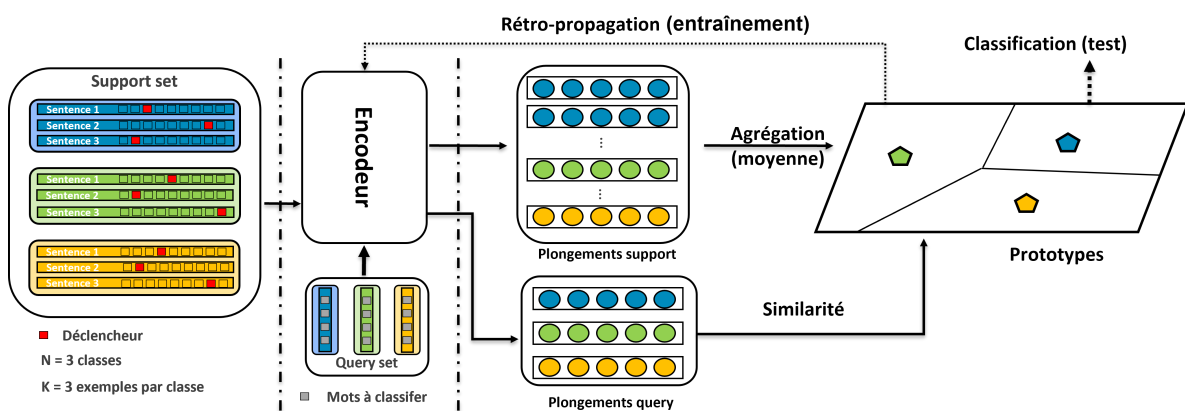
Rétro-propagation (entraînement)

Classification (test)

Support set

Sentence 1
Sentence 2
Sentence 3

Sentence 1
Sentence 2
Sentence 3

Sentence 1
Sentence 2
Sentence 3

Déclencheur
N = 3 classes
K = 3 exemples par classe

Encodeur

Query set

Mots à classifer

Plongements support

Plongements query

Agrégation
(moyenne)

Similarité

Prototypes